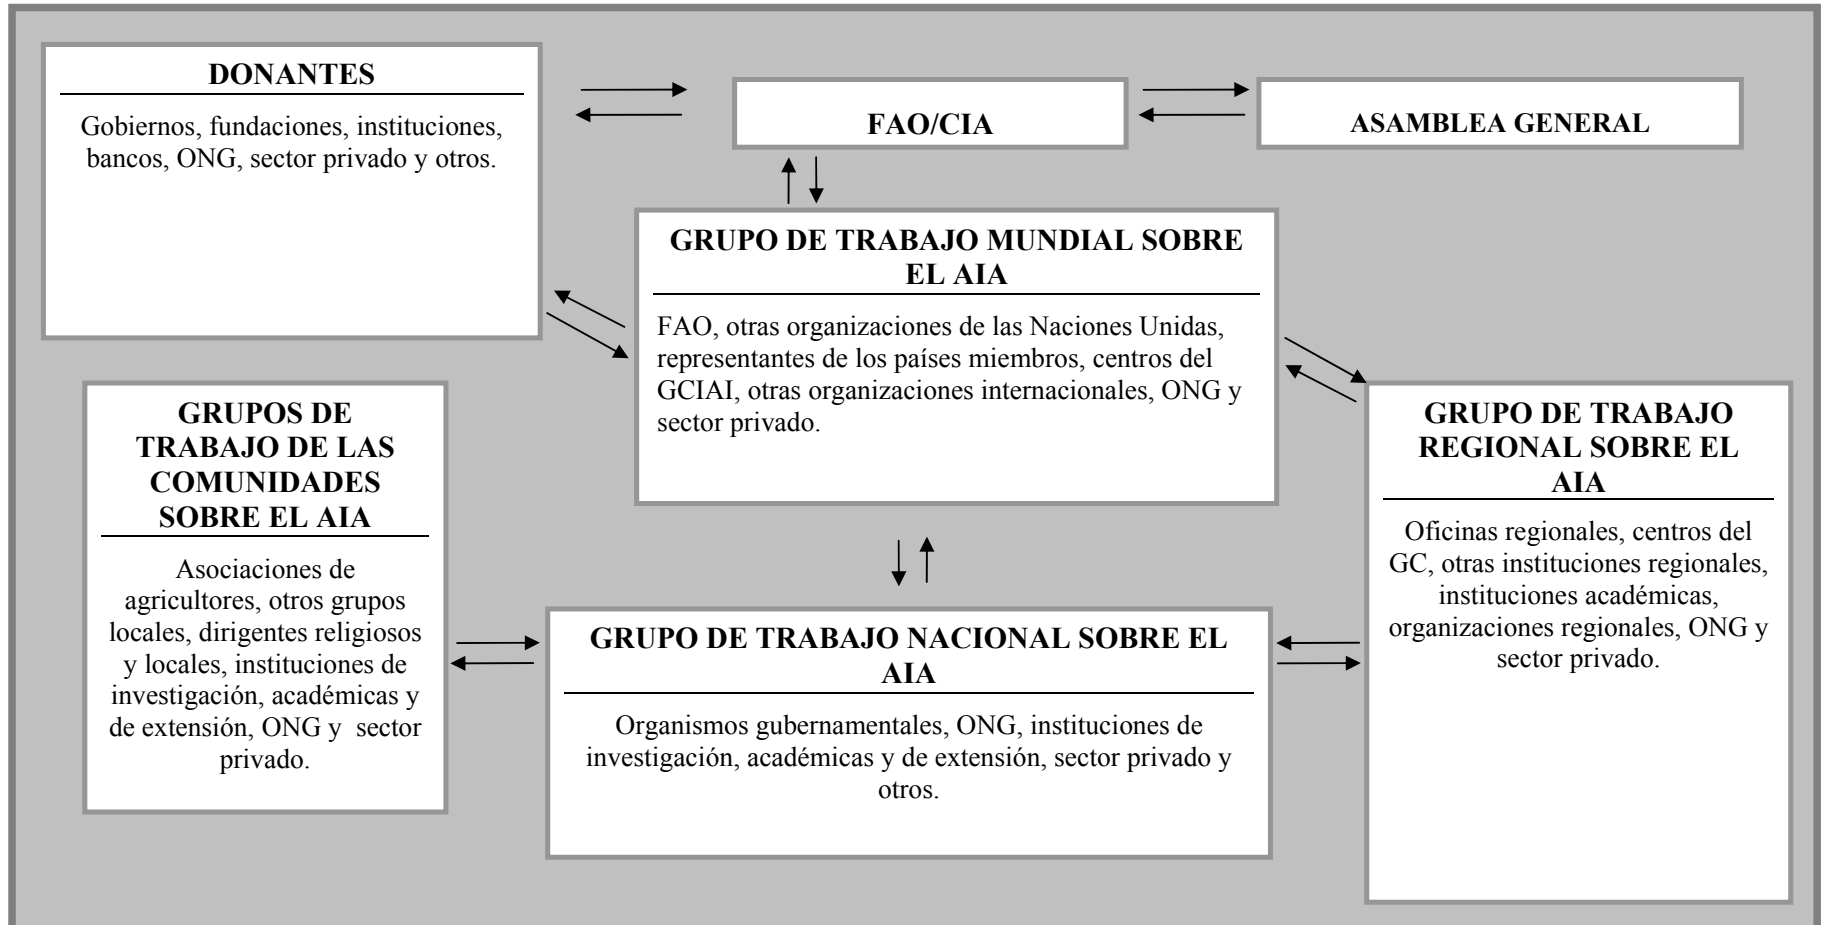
DONANTES

Gobiernos, fundaciones, instituciones, bancos, ONG, sector privado y otros.

FAO/CIA

ASAMBLEA GENERAL

GRUPO DE TRABAJO MUNDIAL SOBRE EL AIA

FAO, otras organizaciones de las Naciones Unidas, representantes de los países miembros, centros del GCIAI, otras organizaciones internacionales, ONG y sector privado.

GRUPOS DE TRABAJO DE LAS COMUNIDADES SOBRE EL AIA

Asociaciones de agricultores, otros grupos locales, dirigentes religiosos y locales, instituciones de investigación, académicas y de extensión, ONG y sector privado.

GRUPO DE TRABAJO REGIONAL SOBRE EL AIA

Oficinas regionales, centros del GC, otras instituciones regionales, instituciones académicas, organizaciones regionales, ONG y sector privado.

GRUPO DE TRABAJO NACIONAL SOBRE EL AIA

Organismos gubernamentales, ONG, instituciones de investigación, académicas y de extensión, sector privado y otros.